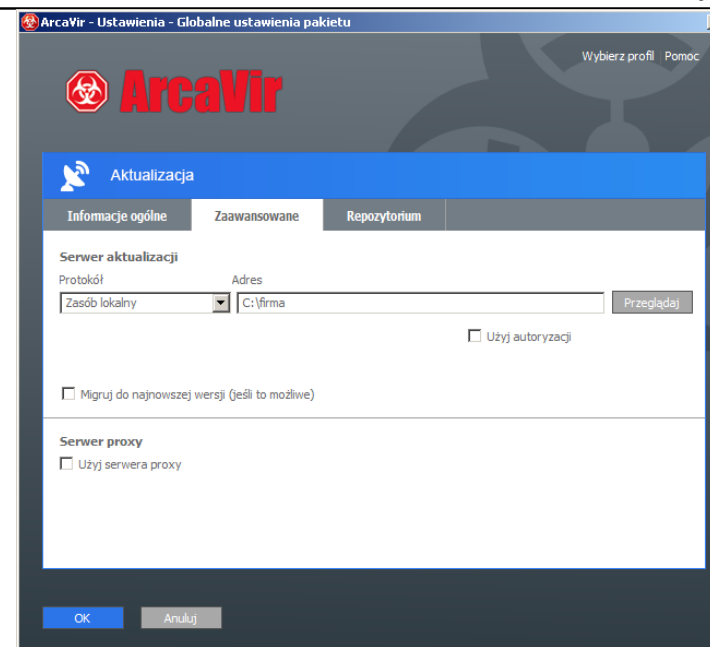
ArcaVir - Ustawienia - Globalne ustawienia pakietu

Wybierz profil | Pomoc

ArcaVir

Aktualizacja

Informacje ogólne | Zaawansowane | Repozytorium

Serwer aktualizacji

Protokół

Adres

Zasób lokalny

C:\firma

Przeglądaj

Użyj autoryzacji

Migruj do najnowszej wersji (jeśli to możliwe)

Serwer proxy

Użyj serwera proxy

OK

Anuluj